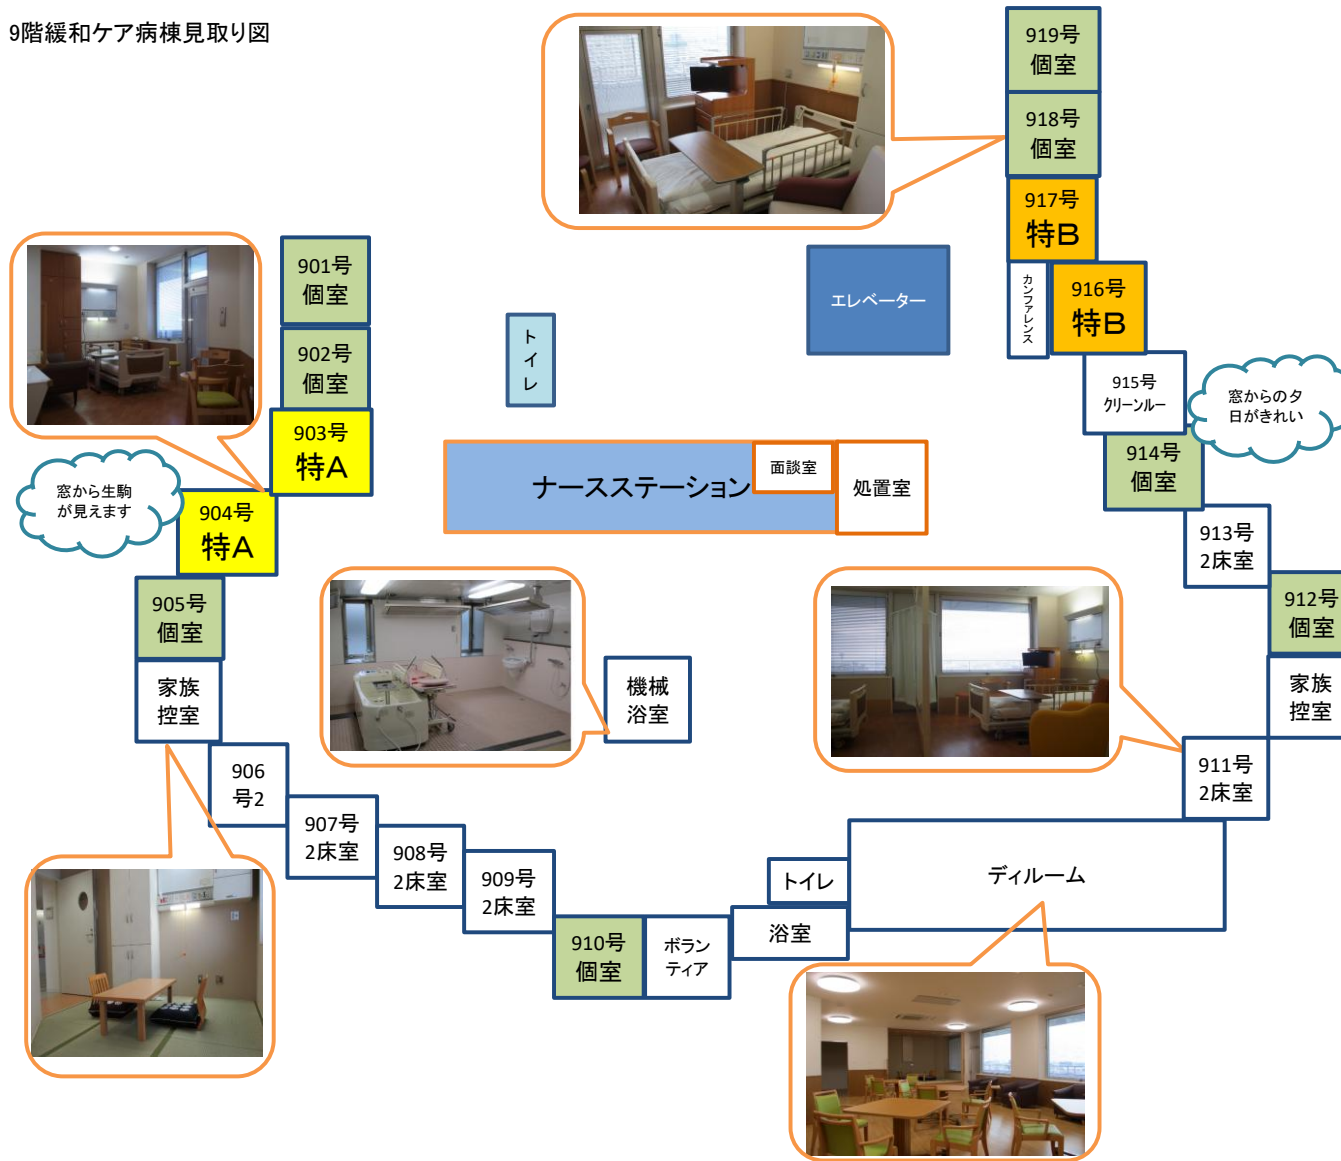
9階緩和ケア病棟見取り図

919号
個室

918号
個室

917号
特B

カンファレンス

916号
特B

エレベーター

915号
クリーンルー

窓からの夕日がきれい

914号
個室

913号
2床室

912号
個室

家族
控室

911号
2床室

901号
個室

902号
個室

903号
特A

窓から生駒が見えます

904号
特A

905号
個室

家族
控室

906
号2

907号
2床室

908号
2床室

909号
2床室

910号
個室

ボランティア

トイレ

浴室

ディルーム

トイレ

ナースステーション

面談室

処置室

機械
浴室